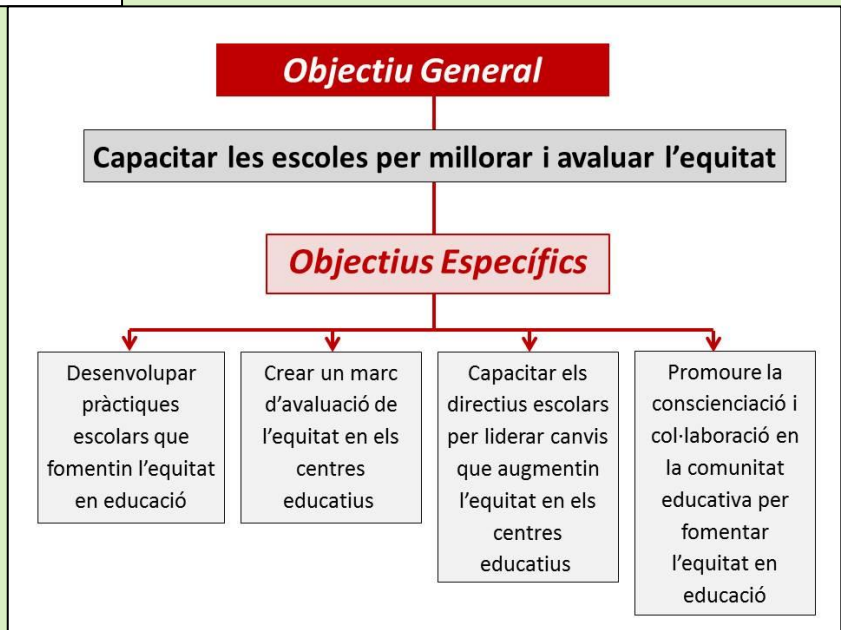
Objectiu General

Capacitar les escoles per millorar i avaluar l'equitat

Objectius Específics

Desenvolupar pràctiques escolars que fomentin l'equitat en educació

Crear un marc d'avaluació de l'equitat en els centres educatius

Capacitar els directius escolars per liderar canvis que augmentin l'equitat en els centres educatius

Promoure la conscienciació i col·laboració en la comunitat educativa per fomentar l'equitat en educació